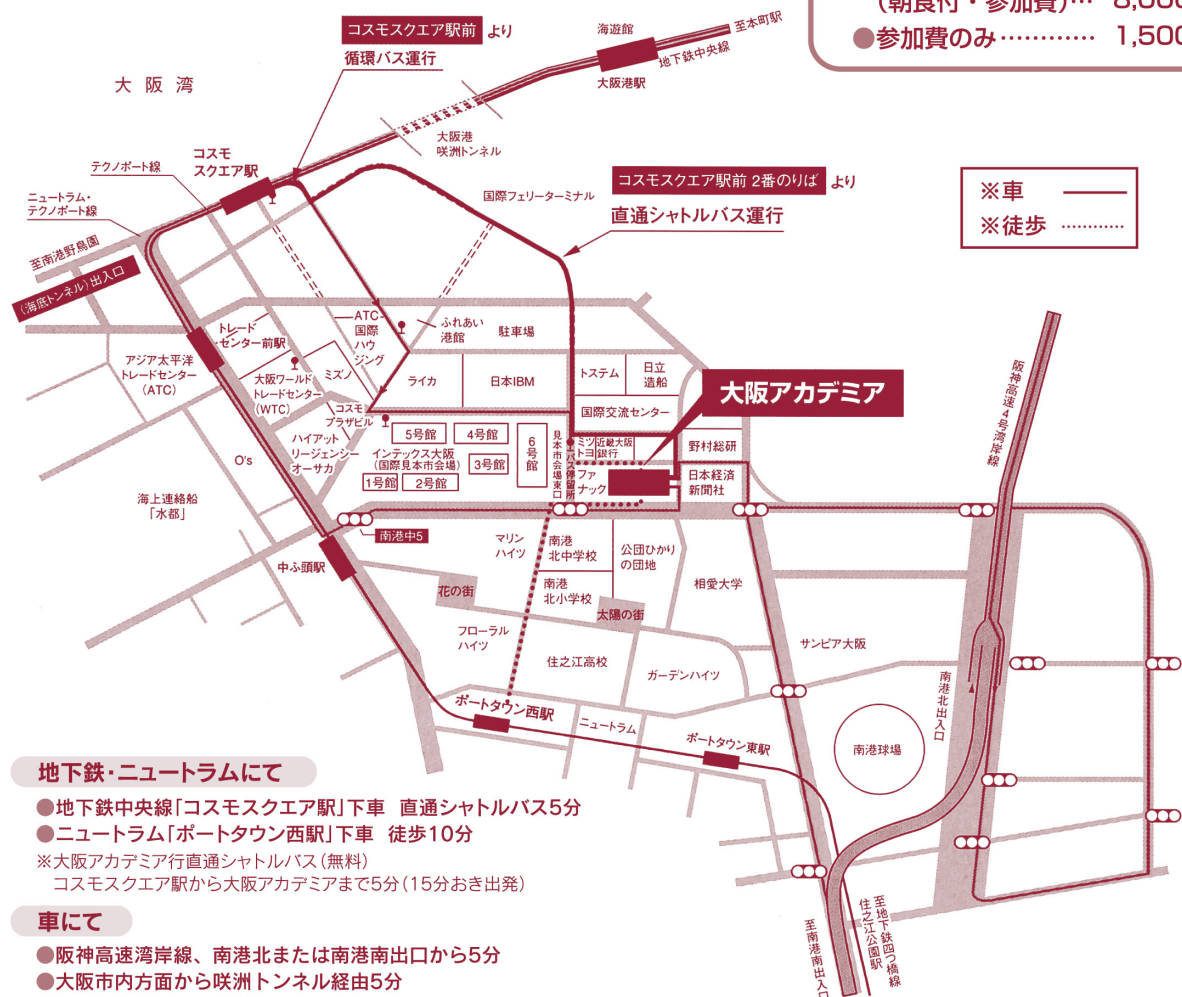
(朝食付・参加費)… 8,000
●参加費のみ………… 1,500

コスモスクエア駅前 より
循環バス運行

海遊館
至本町駅
地下鉄中央線
大阪港駅

大阪湾

大阪港
咲洲トンネル

コスモスクエア駅前 2番のりば より
直通シャトルバス運行

※車
※徒歩

テクノポート線
コスモスクエア駅
ニュートラム・テクノポート線
至南港野鳥園
(海底トンネル)出入口
国際フェリーターミナル

トレードセンター前駅
アジア太平洋トレードセンター(ATC)
大阪ワールドトレードセンター(WTC)
ミズノ
ATC-国際ハウジング
ふれあい港館
駐車場
ライカ
日本IBM
トステム
日立造船
国際交流センター
大阪アカデミア
コスモプラザビル
ハイアットリージェンシーオーサカ
5号館
4号館
6号館
インテックス大阪(国際見本市会場)
3号館
1号館
2号館
見本市会場東口
バス停留所
ミツトヨ
近畿大阪銀行
ファナック
野村総研
日本経済新聞社
O's
海上連絡船「水都」
南港中5
中ふ頭駅
マリンハイツ
南港北中学校
南港北小学校
公団ひかりの団地
相愛大学
花の街
太陽の街
フローラルハイツ
住之江高校
ガーデンハイツ
サンピア大阪
阪神高速4号湾岸線
南港北出入口
南港球場
ポートタウン西駅
ニュートラム
ポートタウン東駅
至南港南出入口
至地下鉄四つ橋線住之江公園駅

地下鉄・ニュートラムにて
●地下鉄中央線「コスモスクエア駅」下車 直通シャトルバス5分
●ニュートラム「ポートタウン西駅」下車 徒歩10分
※大阪アカデミア行直通シャトルバス(無料)
コスモスクエア駅から大阪アカデミアまで5分(15分おき出発)

車にて
●阪神高速湾岸線、南港北または南港南出口から5分
●大阪市内方面から咲洲トンネル経由5分